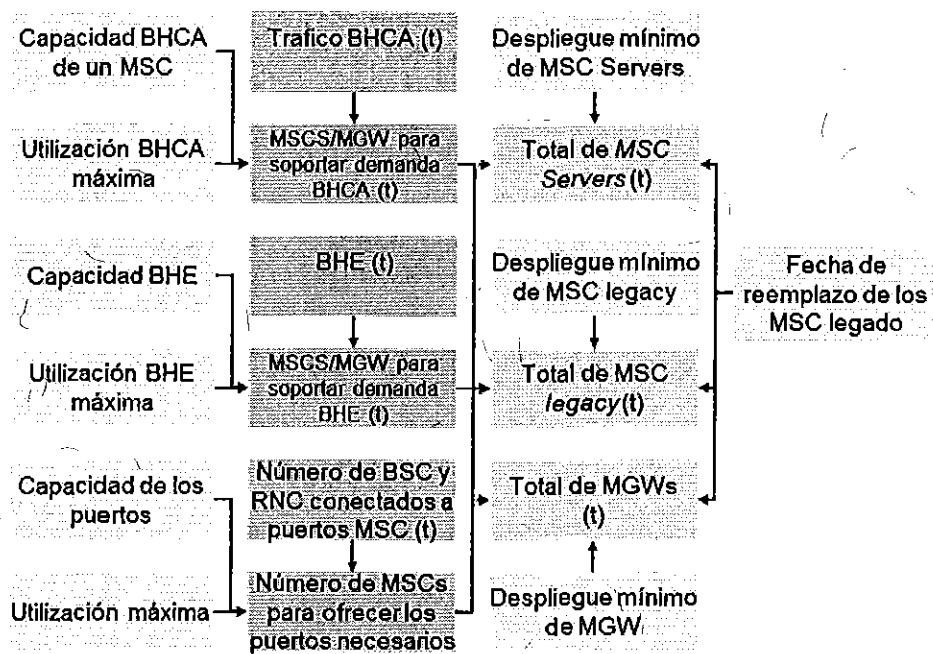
Capacidad BHCA de un MSC

Utilización BHCA máxima

Trafico BHCA (t)

MSCS/MGW para soportar demanda BHCA (t)

Despliegue mínimo de MSC Servers

Total de *MSC Servers* (t)

Capacidad BHE

Utilización BHE máxima

BHE (t)

MSCS/MGW para soportar demanda BHE (t)

Despliegue mínimo de MSC legacy

Total de MSC *legacy* (t)

Fecha de reemplazo de los MSC legado

Capacidad de los puertos

Utilización máxima

Número de BSC y RNC conectados a puertos MSC (t)

Número de MSCs para ofrecer los puertos necesarios

Total de MGWs (t)

Despliegue mínimo de MGW